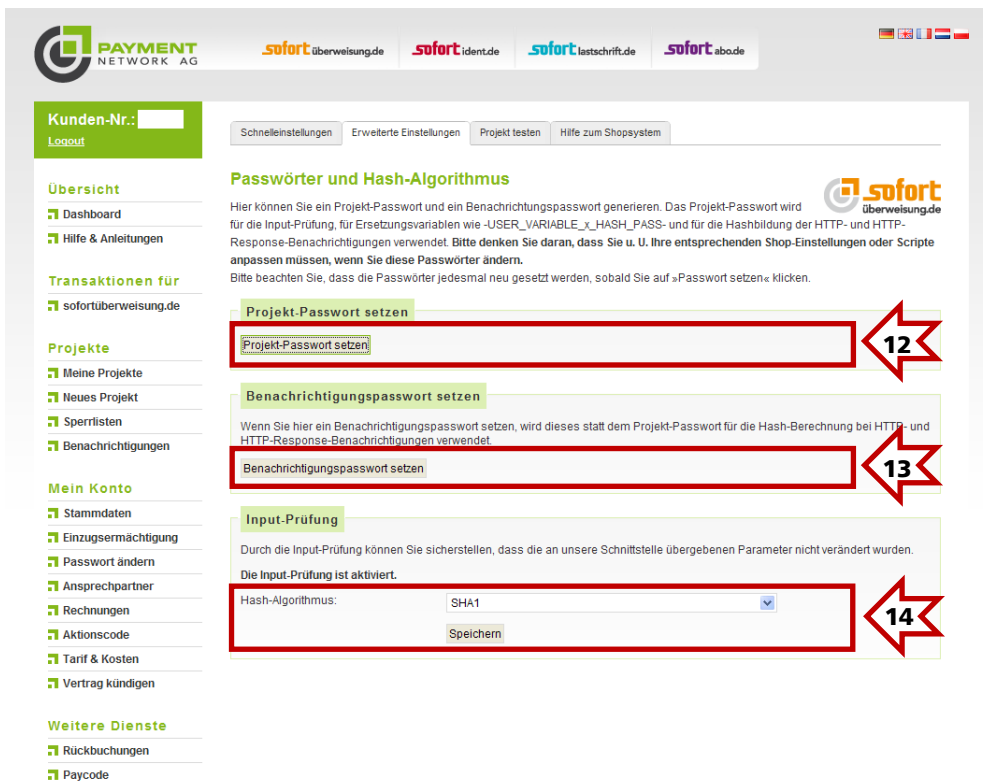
PAYMENT NETWORK AG

sofort überweisung.de   sofort ident.de   sofort lastschrift.de   sofort abo.de

Kunden-Nr.:
Logout

Übersicht
Dashboard
Hilfe & Anleitungen

Transaktionen für
sofortüberweisung.de

Projekte
Meine Projekte
Neues Projekt
Sperrlisten
Benachrichtigungen

Mein Konto
Stammdaten
Einzugsermächtigung
Passwort ändern
Ansprechpartner
Rechnungen
Aktionscode
Tarif & Kosten
Vertrag kündigen

Weitere Dienste
Rückbuchungen
Paycode

Schnelleinstellungen | Erweiterte Einstellungen | Projekt testen | Hilfe zum Shopsystem

Passwörter und Hash-Algorithmus

sofort überweisung.de

Hier können Sie ein Projekt-Passwort und ein Benachrichtungspasswort generieren. Das Projekt-Passwort wird für die Input-Prüfung, für Ersetzungsvariablen wie -USER_VARIABLE_x_HASH_PASS- und für die Hashbildung der HTTP- und HTTP-Response-Benachrichtigungen verwendet. Bitte denken Sie daran, dass Sie u. U. Ihre entsprechenden Shop-Einstellungen oder Scripte anpassen müssen, wenn Sie diese Passwörter ändern.
Bitte beachten Sie, dass die Passwörter jedesmal neu gesetzt werden, sobald Sie auf »Passwort setzen« klicken.

Projekt-Passwort setzen
Projekt-Passwort setzen
12

Benachrichtigungspasswort setzen
Wenn Sie hier ein Benachrichtigungspasswort setzen, wird dieses statt dem Projekt-Passwort für die Hash-Berechnung bei HTTP- und HTTP-Response-Benachrichtigungen verwendet.
Benachrichtigungspasswort setzen
13

Input-Prüfung
Durch die Input-Prüfung können Sie sicherstellen, dass die an unsere Schnittstelle übergebenen Parameter nicht verändert wurden.
Die Input-Prüfung ist aktiviert.
Hash-Algorithmus: SHA1
Speichern
14